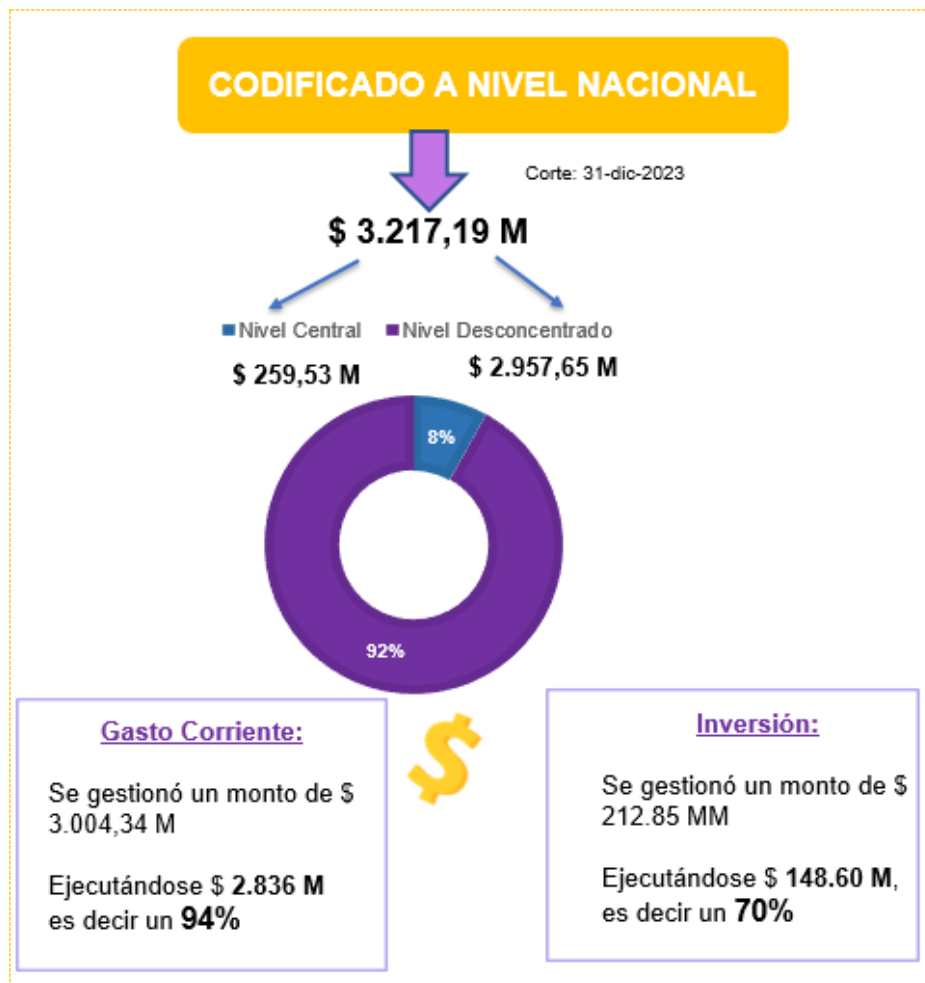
CODIFICADO A NIVEL NACIONAL

Corte: 31-dic-2023

$ 3.217,19 M

Nivel Central Nivel Desconcentrado

$ 259,53 M

$ 2.957,65 M

8%

92%

Gasto Corriente:

Se gestionó un monto de $ 3.004,34 M

Ejecutándose $ 2.836 M es decir un 94%

$

Inversión:

Se gestionó un monto de $ 212.85 MM

Ejecutándose $ 148.60 M, es decir un 70%